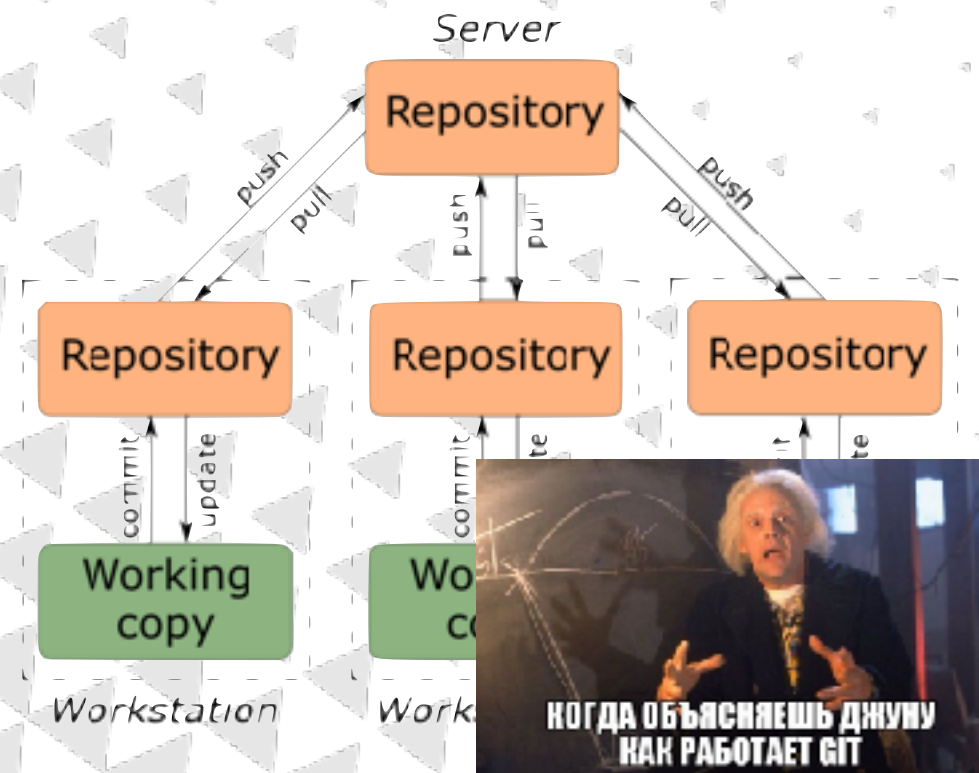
Server

Repository

push

pull

push

pull

push

pull

Repository

commit

update

Working copy

Workstation

Repository

commit

te

Wo

co

Works

Repository

t

te

КОГДА ОБЪЯСНЯЕШЬ ДЖУНУ КАК РАБОТАЕТ GIT